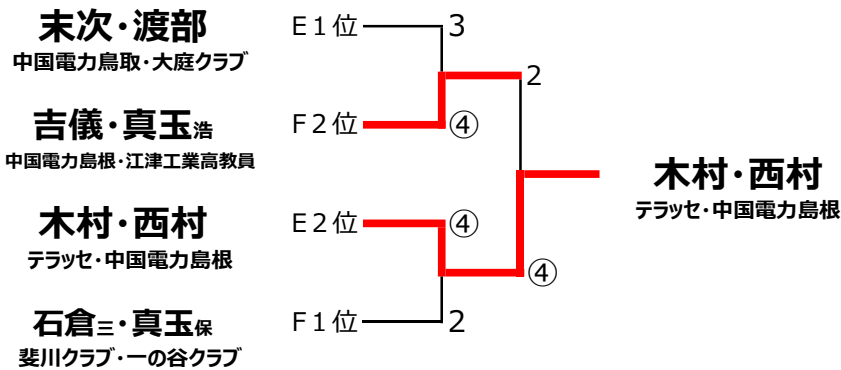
末次・渡部
中国電力鳥取・大庭クラブ

E１位 3

吉儀・真玉浩
中国電力島根・江津工業高教員

F２位 ④

2

木村・西村
テラッセ・中国電力島根

E２位 ④

④

石倉三・真玉保
斐川クラブ・一の谷クラブ

F１位 2

木村・西村
テラッセ・中国電力島根